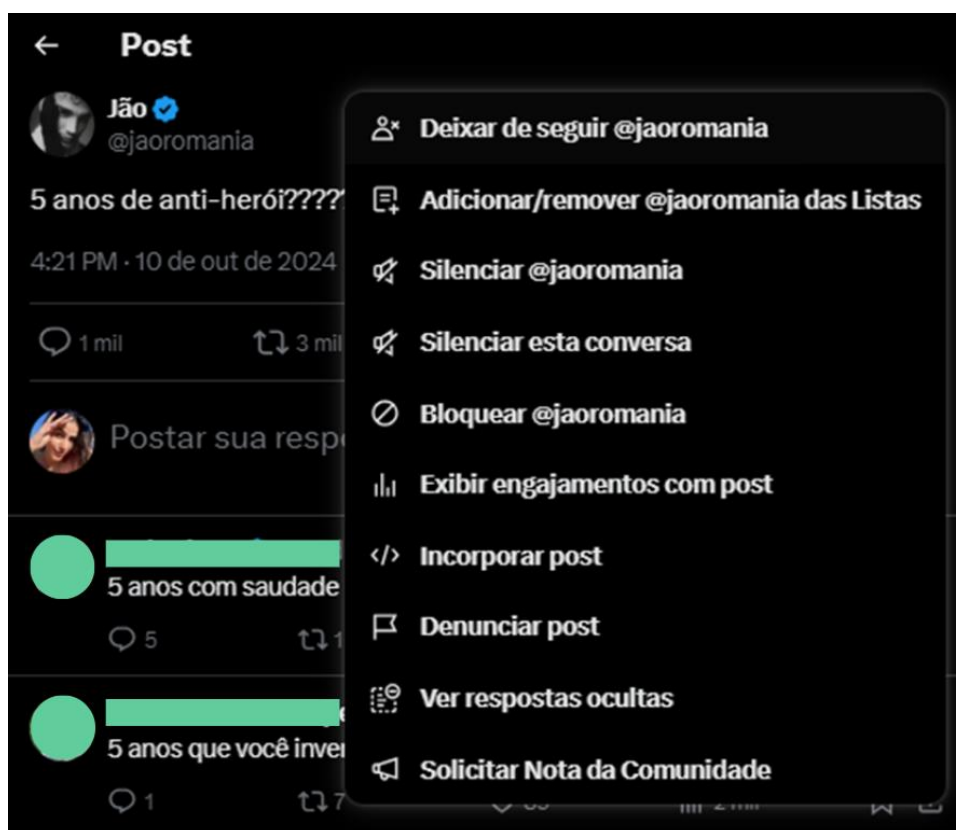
Post

Jão
@jaoromania

5 anos de anti-herói????

4:21 PM · 10 de out de 2024

1 mil
3 mil

Postar sua resp

5 anos com saudade

5
1

5 anos que você inve

1
7

Deixar de seguir @jaoromania
Adicionar/remover @jaoromania das Listas
Silenciar @jaoromania
Silenciar esta conversa
Bloquear @jaoromania
Exibir engajamentos com post
Incorporar post
Denunciar post
Ver respostas ocultas
Solicitar Nota da Comunidade